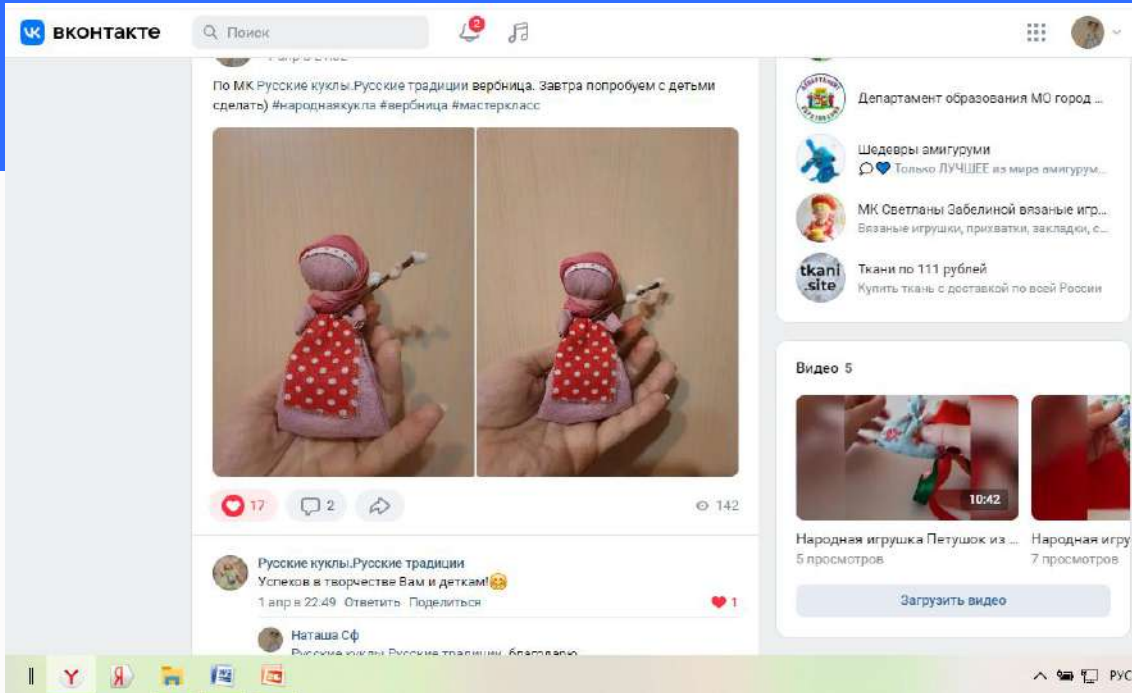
вконтакте

Поиск

2

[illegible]

По МК Русские куклы.Русские традиции вербница. Завтра попробуем с детьми сделать) #народнаякукла #вербница #мастеркласс

17 2 142

Русские куклы.Русские традиции
Успехов в творчестве Вам и деткам!
1 апр в 22:49 Ответить Поделиться 1

Наташа Сф
Русские куклы.Русские традиции, благодарю

Департамент образования МО город ...

Шедевры амигуруми
Только ЛУЧШЕЕ из мира амигурум...

МК Светланы Забелиной вязаные игр...
Вязаные игрушки, прихватки, закладки, с...

tkani .site
Ткани по 111 рублей
Купить ткань с доставкой по всей России

Видео 5

10:42

Народная игрушка Петушок из ...
5 просмотров

Народная игр...
7 просмотров

Загрузить видео

РУС